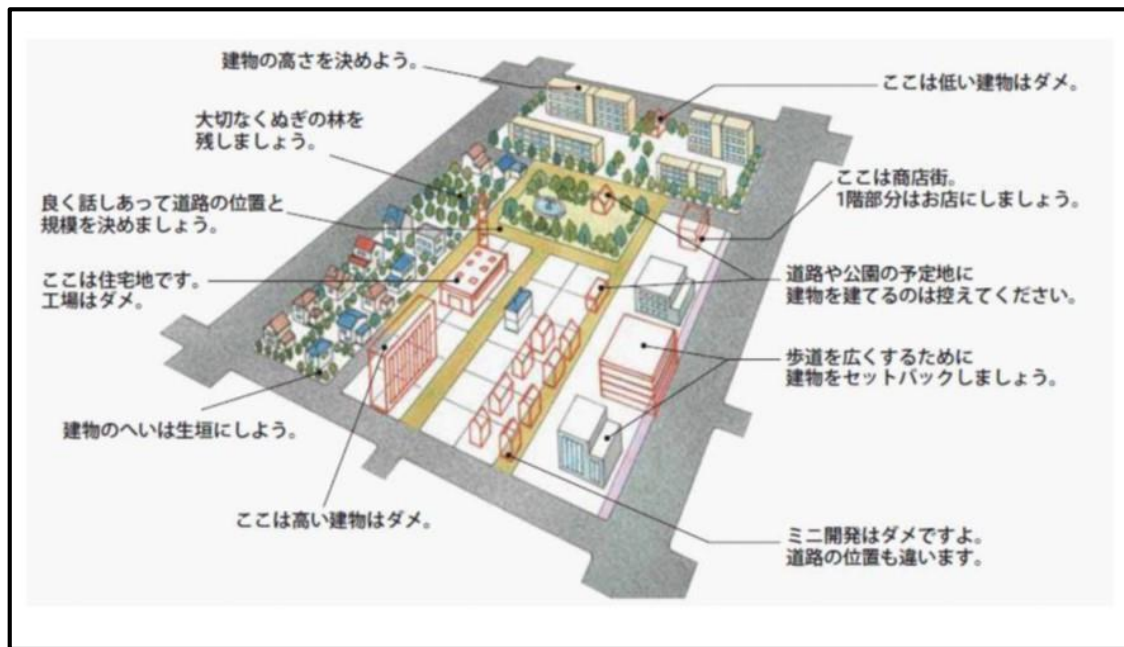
建物の高さを決めよう。

ここは低い建物はダメ。

大切なくぬぎの林を残しましょう。

ここは商店街。
1階部分はお店にしましょう。

良く話しあって道路の位置と規模を決めましょう。

ここは住宅地です。
工場はダメ。

道路や公園の予定地に建物を建てるのは控えてください。

歩道を広くするために建物をセットバックしましょう。

建物のへいは生垣にしよう。

ここは高い建物はダメ。

ミニ開発はダメですよ。
道路の位置も違います。